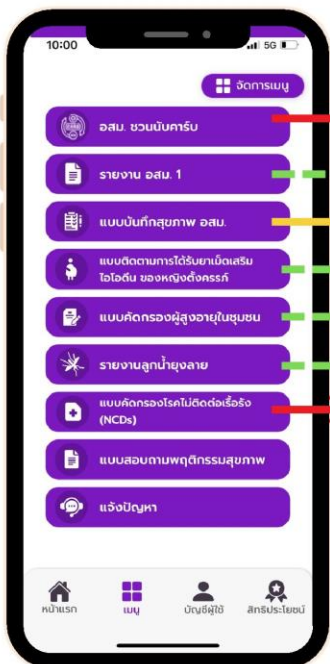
10:00

5G

จัดการเมนู

อสม. ชวนนับคาร์บ

รายงาน อสม. 1

แบบบันทึกสุขภาพ อสม.

แบบติดตามการได้รับยาเม็ดเสริมไอโอดีน ของหญิงตั้งครรภ์

แบบคัดกรองผู้สูงอายุในชุมชน

รายงานลูกน้ำยุงลาย

แบบคัดกรองโรคไม่ติดต่อเรื้อรัง (NCDs)

แบบสอบถามพฤติกรรมสุขภาพ

แจ้งปัญหา

หน้าแรก

เมนู

บัญชีผู้ใช้

สิทธิประโยชน์